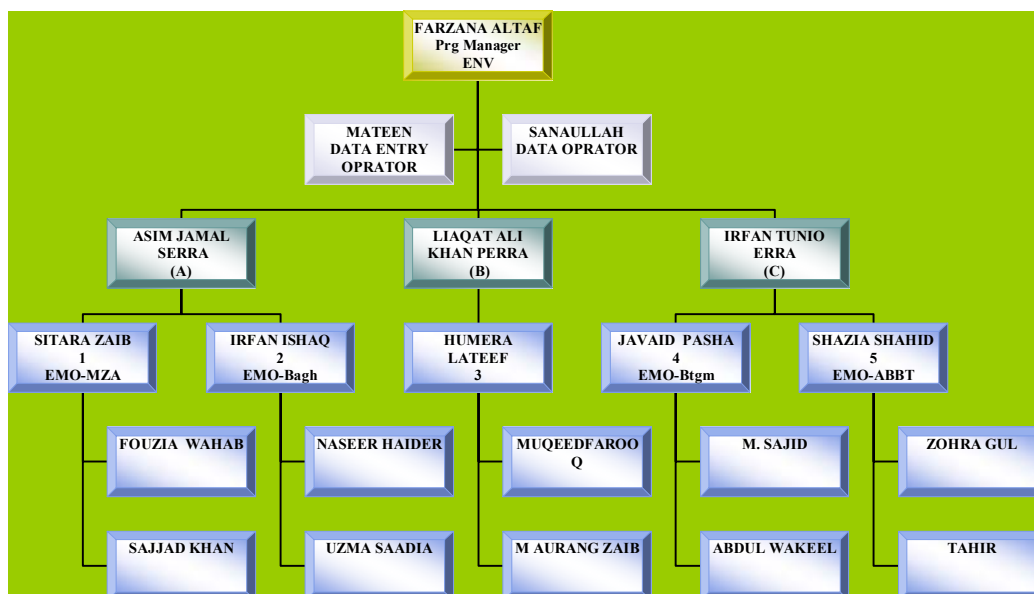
FARZANA ALTAF
Prg Manager
ENV

MATEEN
DATA ENTRY
OPRATOR

SANAULLAH
DATA OPRATOR

ASIM JAMAL
SERRA
(A)

LIAQAT ALI
KHAN PERRA
(B)

IRFAN TUNIO
ERRA
(C)

SITARA ZAIB
1
EMO-MZA

IRFAN ISHAQ
2
EMO-Bagh

HUMERA
LATEEF
3

JAVAID PASHA
4
EMO-Btgm

SHAZIA SHAHID
5
EMO-ABBT

FOUZIA WAHAB

NASEER HAIDER

MUQEEDFAROO
Q

M. SAJID

ZOHRA GUL

SAJJAD KHAN

UZMA SAADIA

M AURANG ZAIB

ABDUL WAKEEL

TAHIR